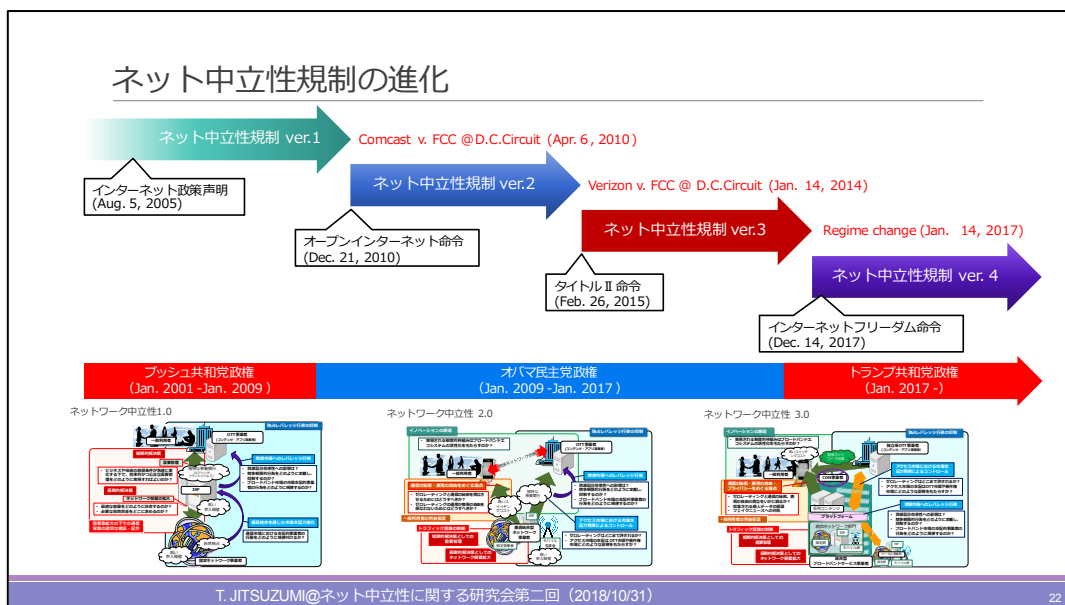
ネット中立性規制の進化

ネット中立性規制 ver.1

Comcast v. FCC @D.C.Circuit (Apr. 6 , 2010)

インターネット政策声明
(Aug. 5, 2005)

ネット中立性規制 ver.2

Verizon v. FCC @ D.C.Circuit (Jan. 14, 2014)

オープンインターネット命令
(Dec. 21, 2010)

ネット中立性規制 ver.3

Regime change (Jan. 14, 2017)

タイトルⅡ命令
(Feb. 26, 2015)

ネット中立性規制 ver. 4

インターネットフリーダム命令
(Dec. 14, 2017)

ブッシュ共和党政権
(Jan. 2001 -Jan. 2009 )

オバマ民主党政権
(Jan. 2009 -Jan. 2017 )

トランプ共和党政権
(Jan. 2017 -)

ネットワーク中立性1.0

ネットワーク中立性 2.0

ネットワーク中立性 3.0

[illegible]

T. JITSUZUMI@ネット中立性に関する研究会第二回（2018/10/31）

22